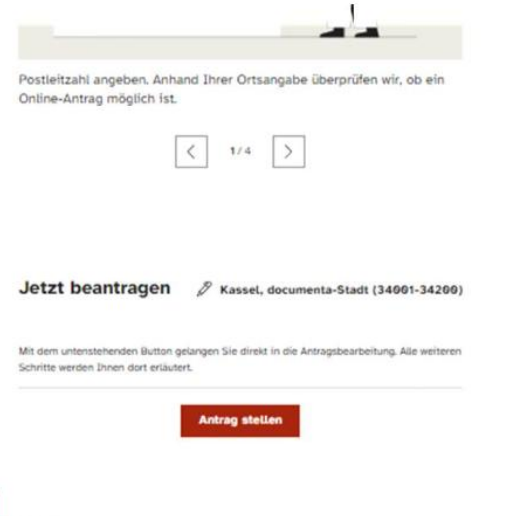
Postleitzahl angeben. Anhand Ihrer Ortsangabe überprüfen wir, ob ein Online-Antrag möglich ist.

<

1 / 4

>

Jetzt beantragen

Kassel, documenta-Stadt (34001-34200)

Mit dem untenstehenden Button gelangen Sie direkt in die Antragsbearbeitung. Alle weiteren Schritte werden Ihnen dort erläutert.

Antrag stellen